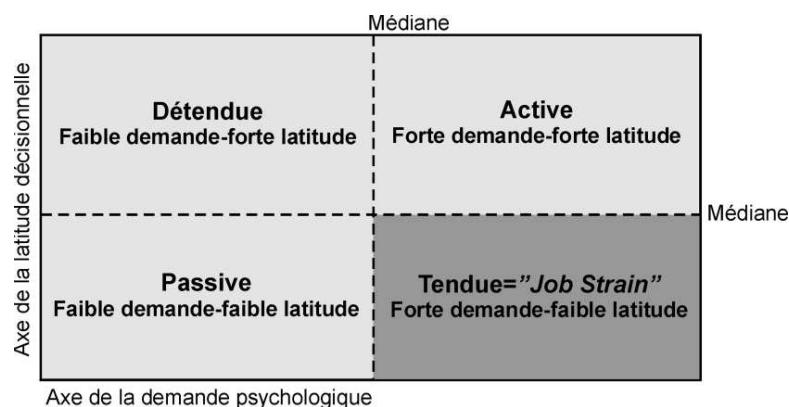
Médiane

Axe de la latitude décisionnelle

Détendue
Faible demande-forte latitude

Active
Forte demande-forte latitude

Médiane

Passive
Faible demande-faible latitude

Tendue=*"Job Strain"*
Forte demande-faible latitude

Axe de la demande psychologique